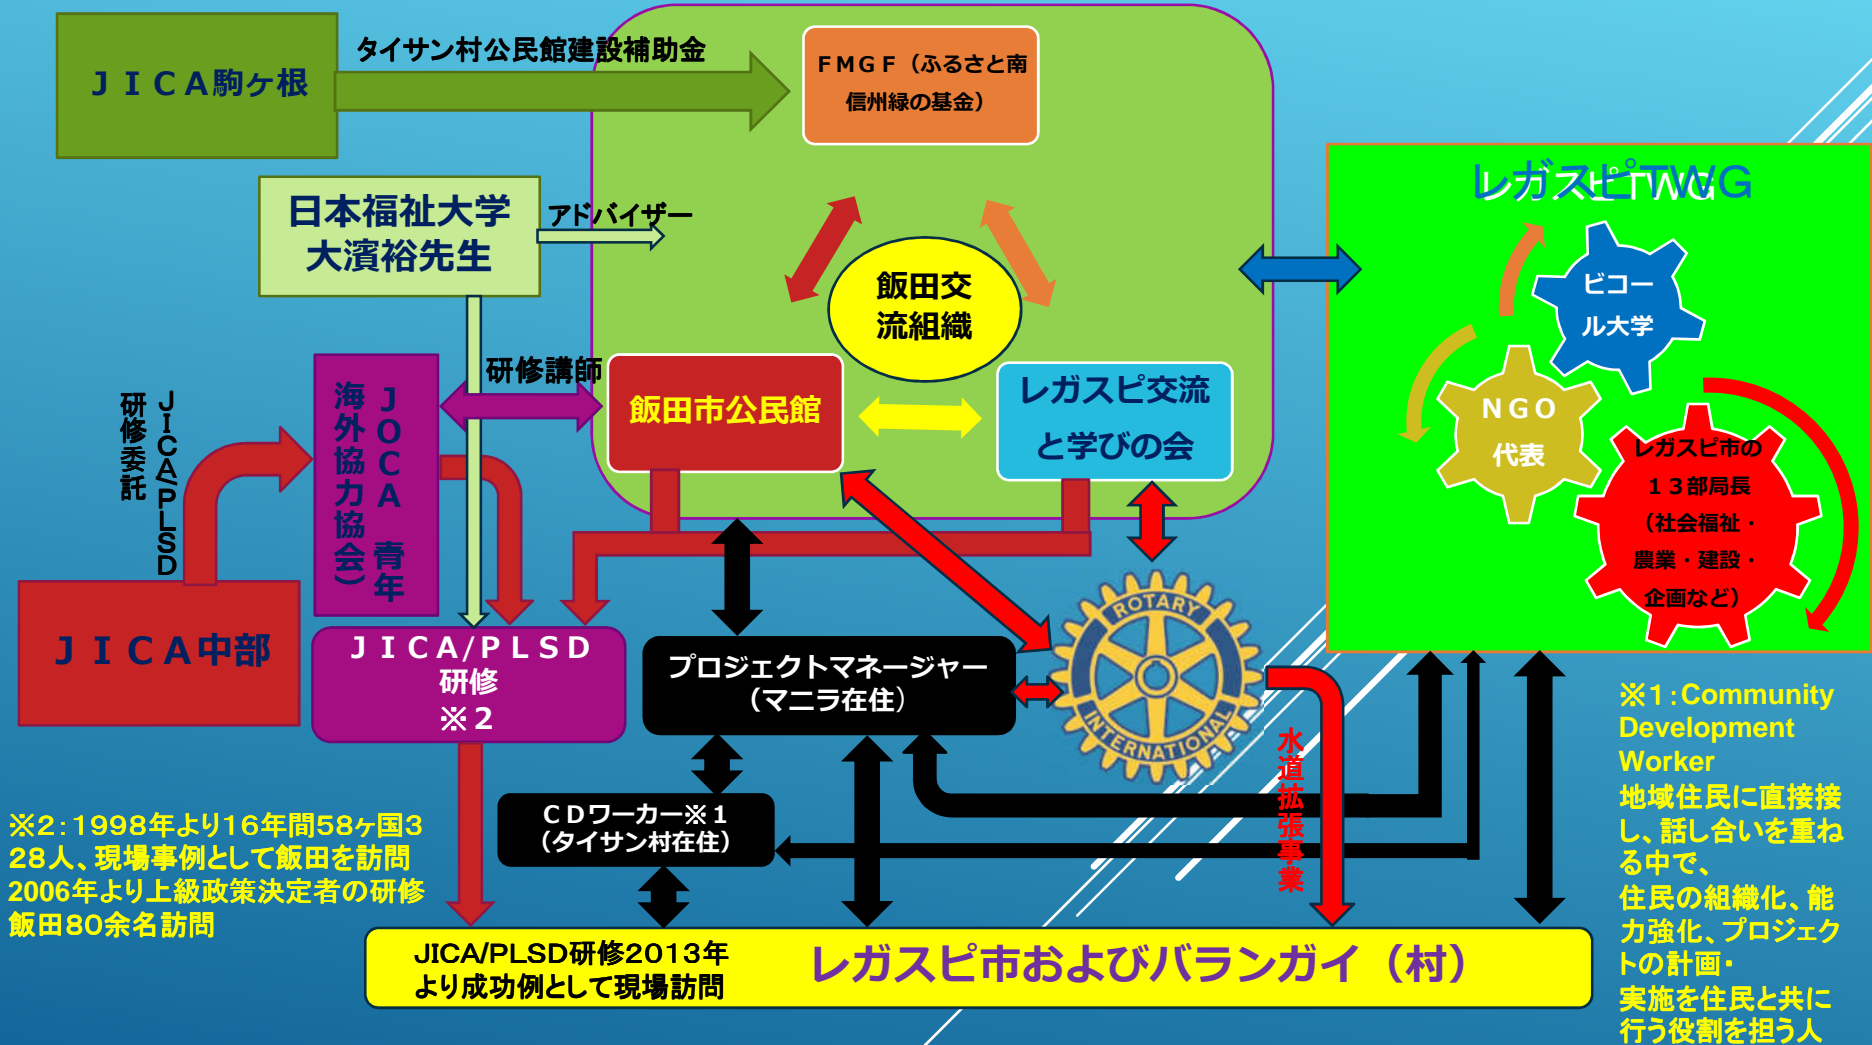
ＪＩＣＡ駒ヶ根

タイサン村公民館建設補助金

ＦＭＧＦ（ふるさと南信州緑の基金）

日本福祉大学
大濱裕先生

アドバイザー

飯田交流組織

研修講師

飯田市公民館

レガスピ交流と学びの会

レガスピTWG

ビコール大学

ＮＧＯ代表

レガスピ市の１３部局長（社会福祉・農業・建設・企画など）

研修委託
JICA/PLSD

ＪＯＣＡ青年海外協力協会）

ＪＩＣＡ中部

ＪＩＣＡ/ＰＬＳＤ研修※２

プロジェクトマネージャー（マニラ在住）

ROTARY INTERNATIONAL

水道拡張事業

ＣＤワーカー※１（タイサン村在住）

※1：Community Development Worker
地域住民に直接接し、話し合いを重ねる中で、
住民の組織化、能力強化、プロジェクトの計画・
実施を住民と共に行う役割を担う人

※2：1998年より16年間58ヶ国328人、現場事例として飯田を訪問
2006年より上級政策決定者の研修
飯田80余名訪問

JICA/PLSD研修2013年より成功例として現場訪問

レガスピ市およびバランガイ（村）